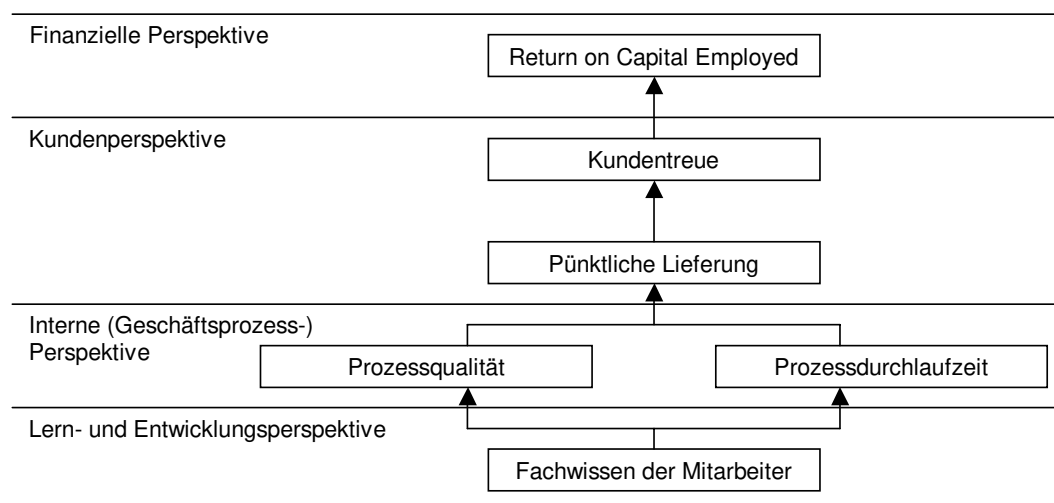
Finanzielle Perspektive

Return on Capital Employed

Kundenperspektive

Kundentreue

Pünktliche Lieferung

Interne (Geschäftsprozess-) Perspektive

Prozessqualität

Prozessdurchlaufzeit

Lern- und Entwicklungsperspektive

Fachwissen der Mitarbeiter